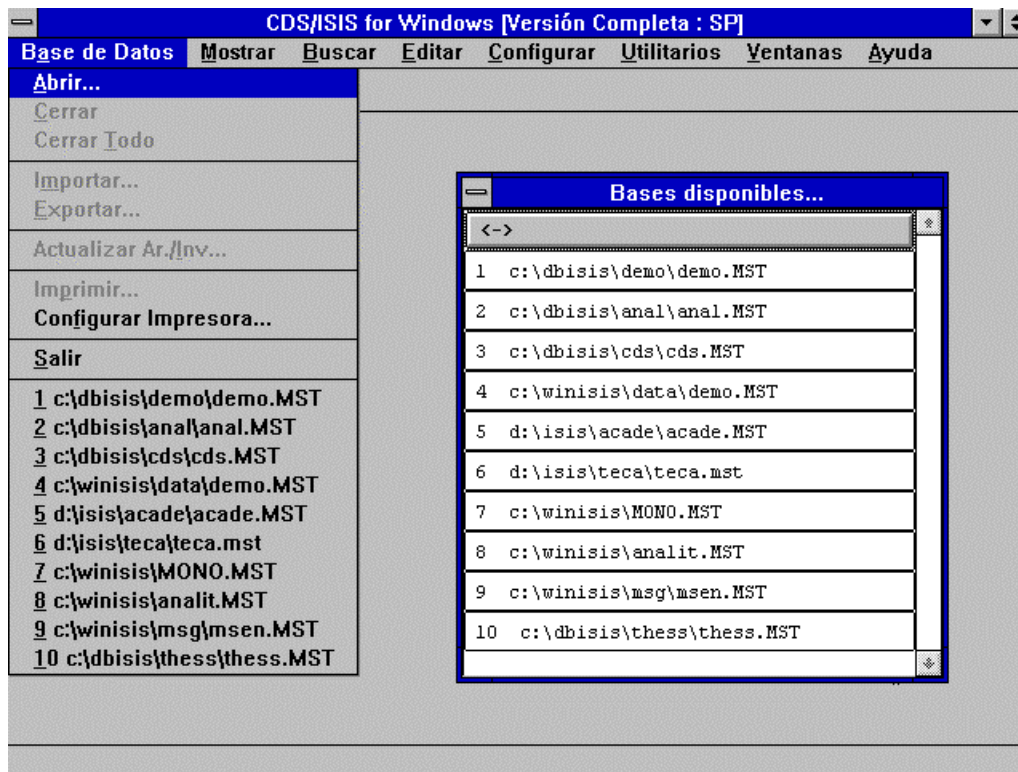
CDS/ISIS for Windows [Versión Completa : SP]

Base de Datos Mostrar Buscar Editar Configurar Utilitarios Ventanas Ayuda

Abrir...
Cerrar
Cerrar Todo
Importar...
Exportar...
Actualizar Ar./Inv...
Imprimir...
Configurar Impresora...
Salir
1 c:\dbisis\demo\demo.MST
2 c:\dbisis\anal\anal.MST
3 c:\dbisis\cds\cds.MST
4 c:\winisis\data\demo.MST
5 d:\isis\acade\acade.MST
6 d:\isis\teca\teca.mst
7 c:\winisis\MONO.MST
8 c:\winisis\analit.MST
9 c:\winisis\msg\msen.MST
10 c:\dbisis\thess\thess.MST

Bases disponibles...
<->
1 c:\dbisis\demo\demo.MST
2 c:\dbisis\anal\anal.MST
3 c:\dbisis\cds\cds.MST
4 c:\winisis\data\demo.MST
5 d:\isis\acade\acade.MST
6 d:\isis\teca\teca.mst
7 c:\winisis\MONO.MST
8 c:\winisis\analit.MST
9 c:\winisis\msg\msen.MST
10 c:\dbisis\thess\thess.MST